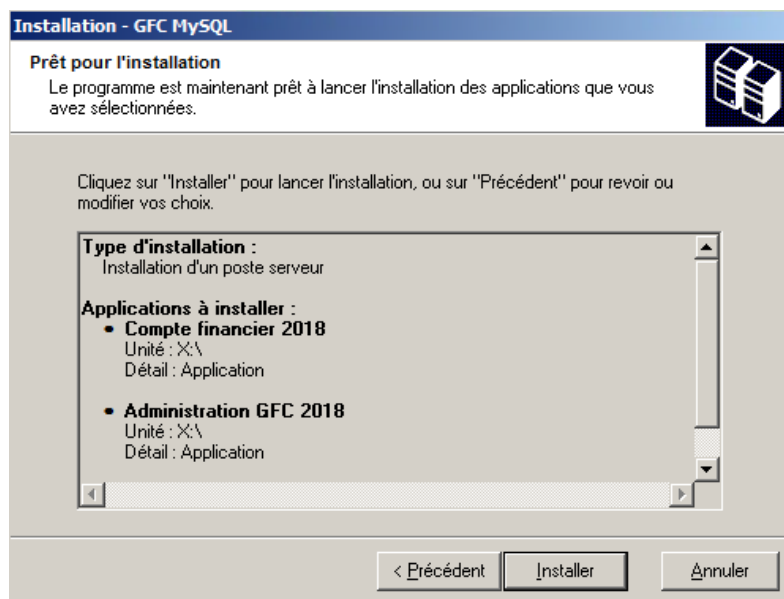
Installation - GFC MySQL

Prêt pour l'installation

Le programme est maintenant prêt à lancer l'installation des applications que vous avez sélectionnées.

Cliquez sur "Installer" pour lancer l'installation, ou sur "Précédent" pour revoir ou modifier vos choix.

Type d'installation :
Installation d'un poste serveur

Applications à installer :
• Compte financier 2018
Unité : X:\
Détail : Application

• Administration GFC 2018
Unité : X:\
Détail : Application

< Précédent | Installer | Annuler